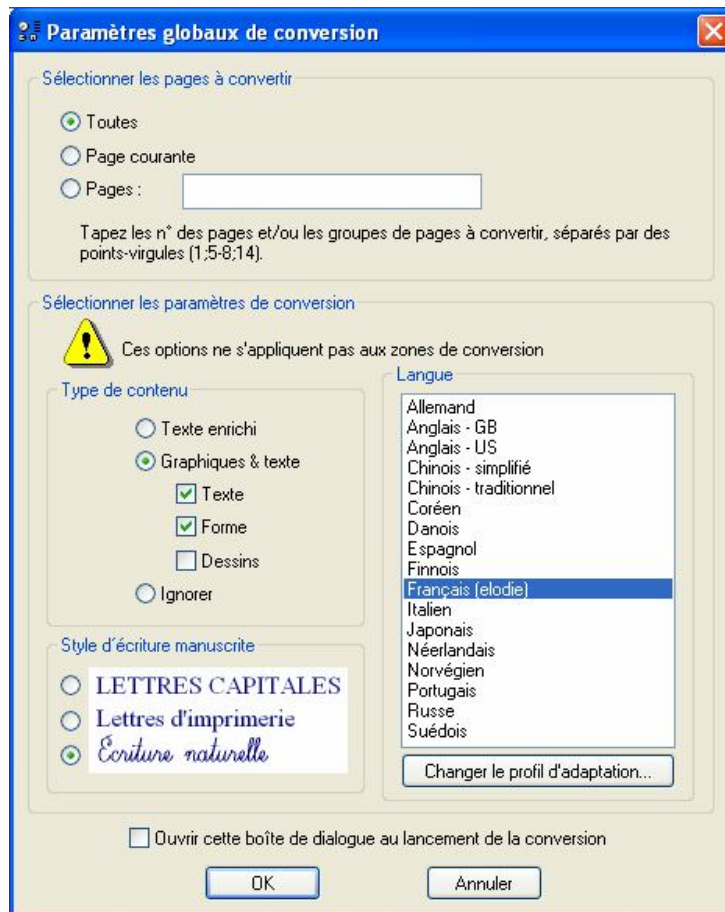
Paramètres globaux de conversion

Sélectionner les pages à convertir

Toutes

Page courante

Pages :

Tapez les n° des pages et/ou les groupes de pages à convertir, séparés par des points-virgules (1;5-8;14).

Sélectionner les paramètres de conversion

Ces options ne s'appliquent pas aux zones de conversion

Type de contenu

Texte enrichi

Graphiques & texte

Texte

Forme

Dessins

Ignorer

Style d'écriture manuscrite

LETTRES CAPITALES

Lettres d'imprimerie

Écriture naturelle

Langue

Allemand
Anglais - GB
Anglais - US
Chinois - simplifié
Chinois - traditionnel
Coréen
Danois
Espagnol
Finnois
Français (elodie)
Italien
Japonais
Néerlandais
Norvégien
Portugais
Russe
Suédois

Changer le profil d'adaptation...

Ouvrir cette boîte de dialogue au lancement de la conversion

OK

Annuler